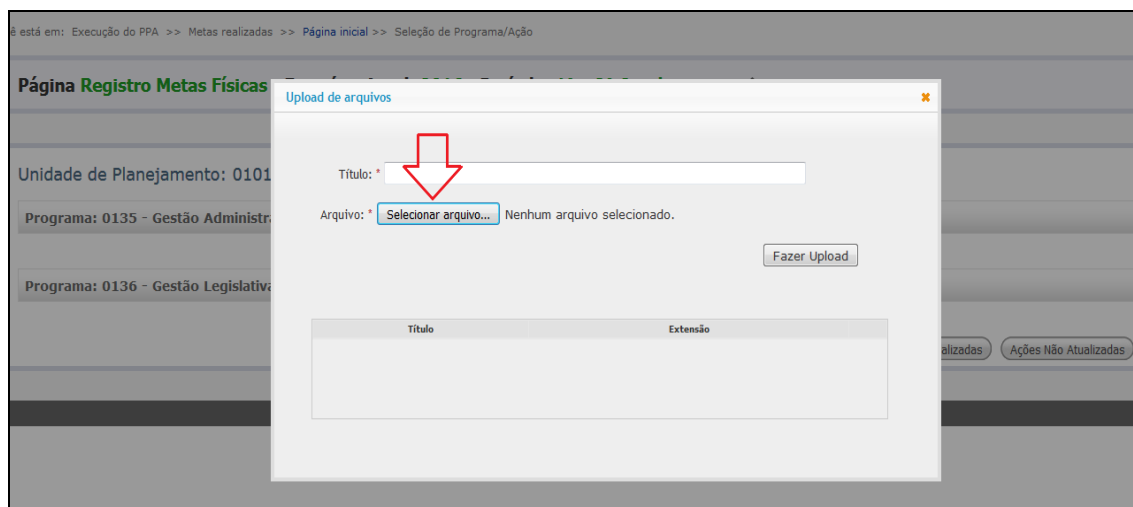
ê está em: Execução do PPA >> Metas realizadas >> Página inicial >> Seleção de Programa/Ação

Página Registro Metas Físicas

Unidade de Planejamento: 0101

Programa: 0135 - Gestão Administr

Programa: 0136 - Gestão Legislativa

alizadas | Ações Não Atualizadas

Upload de arquivos

Título: *

Arquivo: * Selecionar arquivo... Nenhum arquivo selecionado.

Fazer Upload

| Título | Extensão |
|---|---|
| | |